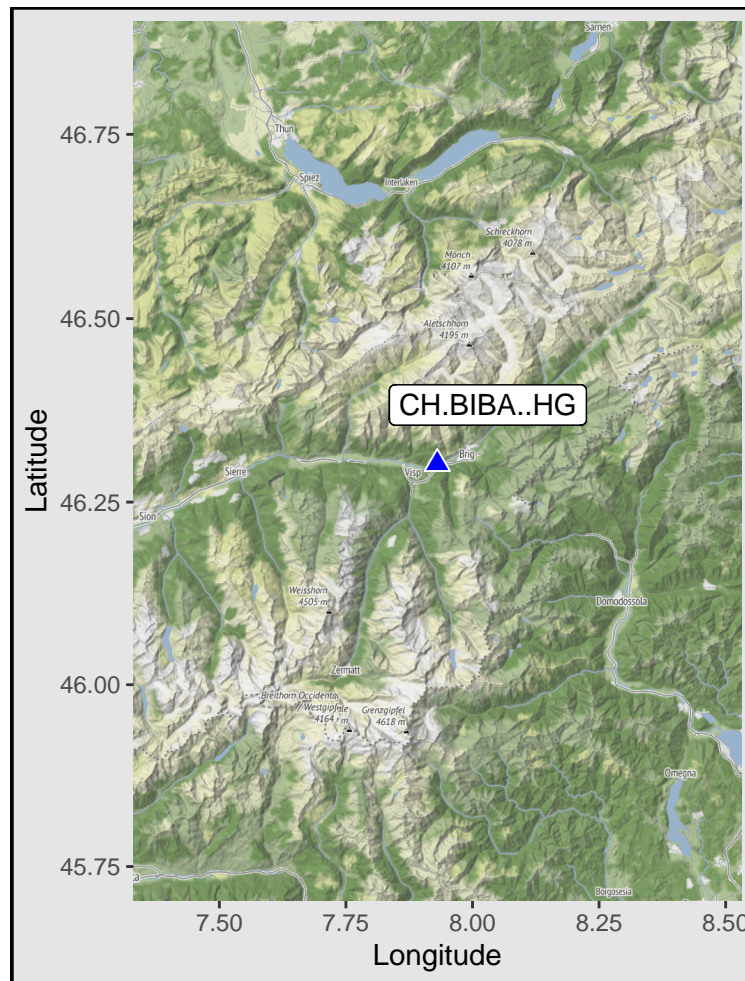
Sarnen
Thun
Spiez
Interlaken
Schreckhorn 4078 m
Mönch 4107 m
Aletschhorn 4195 m
CH.BIBA..HG
Sierre
Visp
Brig
Sion
Weisshorn 4505 m
Domodossola
Zermatt
Breithorn Occidental
Westgipfel 4164 m
Grenzgipfel 4618 m
Omegna
Borgosesia

46.75
46.50
46.25
46.00
45.75
Latitude
7.50
7.75
8.00
8.25
8.50
Longitude